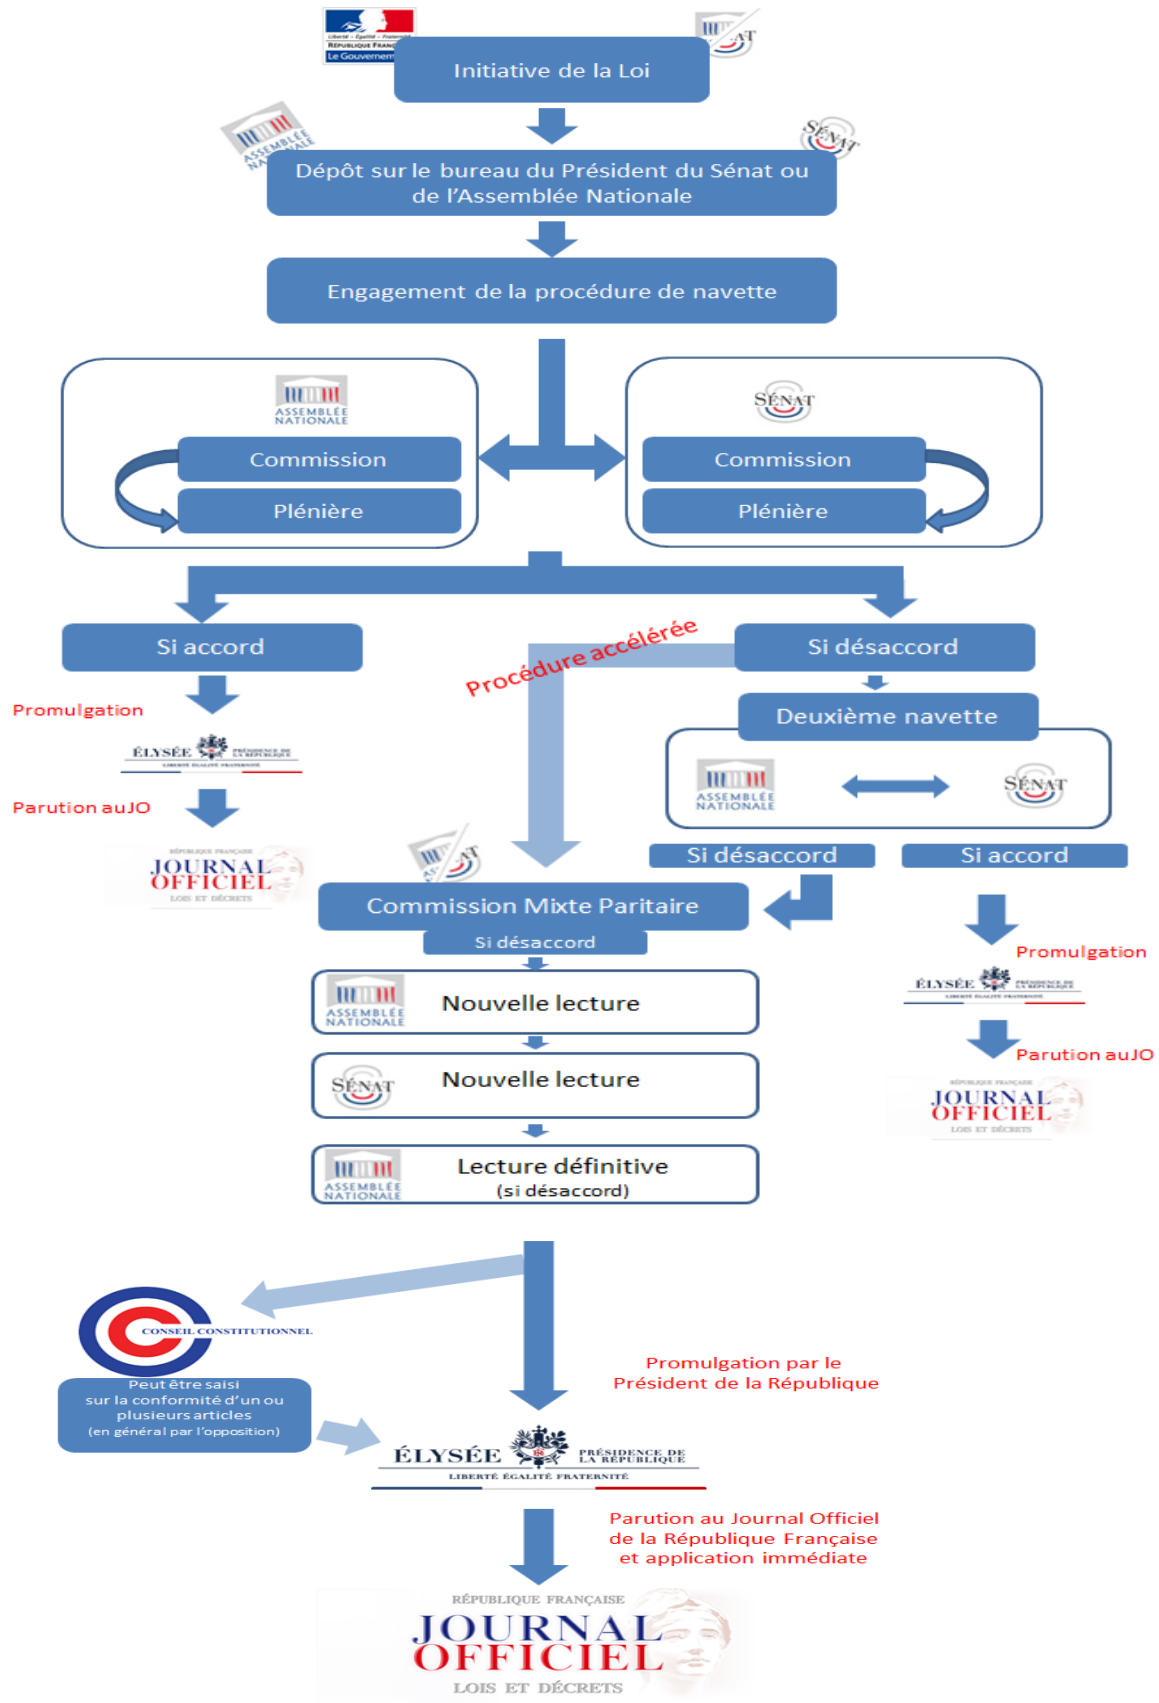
Liberté • Égalité • Fraternité
RÉPUBLIQUE FRANÇAISE
Le Gouvernement

Initiative de la Loi

ASSEMBLÉE NATIONALE

SÉNAT

Dépôt sur le bureau du Président du Sénat ou de l'Assemblée Nationale

Engagement de la procédure de navette

ASSEMBLÉE NATIONALE
Commission
Plénière

SÉNAT
Commission
Plénière

Si accord

Promulgation

ÉLYSÉE PRÉSIDENCE DE LA RÉPUBLIQUE
LIBERTÉ ÉGALITÉ FRATERNITÉ

Parution au JO

RÉPUBLIQUE FRANÇAISE
JOURNAL OFFICIEL
LOIS ET DÉCRETS

Procédure accélérée

Si désaccord

Deuxième navette

ASSEMBLÉE NATIONALE

SÉNAT

Si désaccord

Si accord

Commission Mixte Paritaire

Si désaccord

ASSEMBLÉE NATIONALE
Nouvelle lecture

SÉNAT
Nouvelle lecture

ASSEMBLÉE NATIONALE
Lecture définitive
(si désaccord)

Promulgation

ÉLYSÉE PRÉSIDENCE DE LA RÉPUBLIQUE
LIBERTÉ ÉGALITÉ FRATERNITÉ

Parution au JO

RÉPUBLIQUE FRANÇAISE
JOURNAL OFFICIEL
LOIS ET DÉCRETS

CONSEIL CONSTITUTIONNEL

Peut être saisi sur la conformité d'un ou plusieurs articles (en général par l'opposition)

Promulgation par le Président de la République

ÉLYSÉE PRÉSIDENCE DE LA RÉPUBLIQUE
LIBERTÉ ÉGALITÉ FRATERNITÉ

Parution au Journal Officiel de la République Française et application immédiate

RÉPUBLIQUE FRANÇAISE
JOURNAL OFFICIEL
LOIS ET DÉCRETS